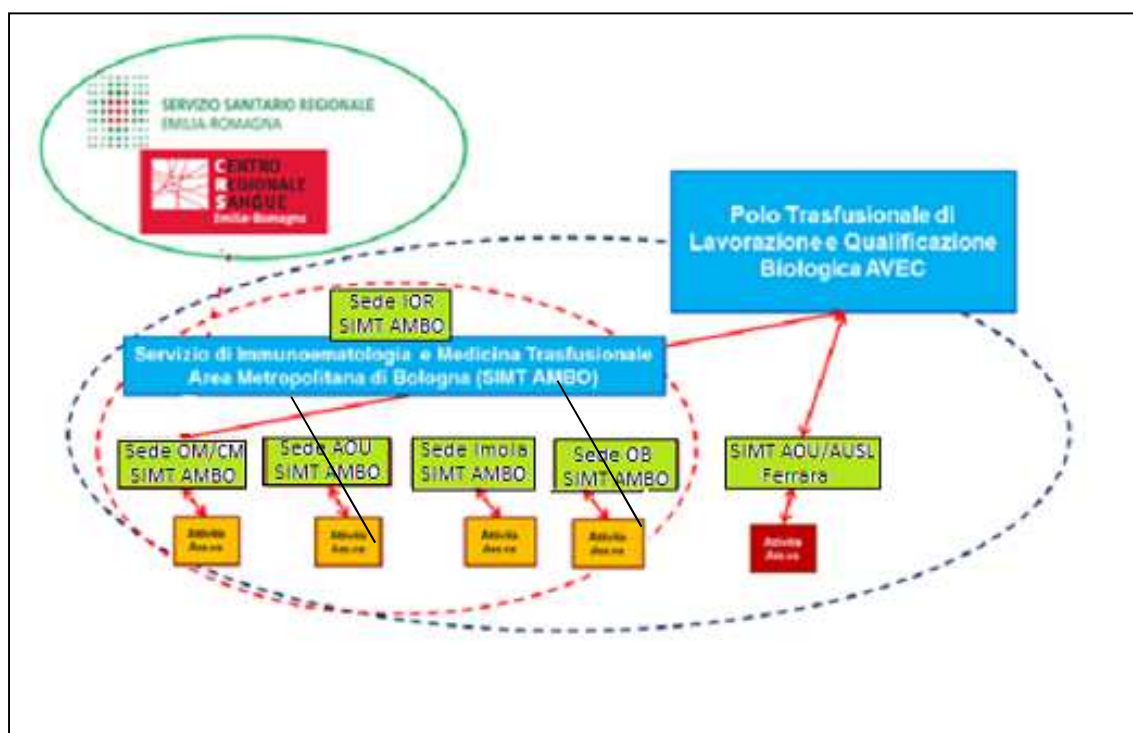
SERVIZIO SANITARIO REGIONALE
EMILIA-ROMAGNA

CENTRO
REGIONALE
SANGUE
Emilia-Romagna

Polo Trasfusionale di Lavorazione e Qualificazione Biologica AVEC

Sede IOR
SIMT AMBO

Servizio di Immunoematologia e Medicina Trasfusionale
Area Metropolitana di Bologna (SIMT AMBO)

Sede OM/CM
SIMT AMBO

Sede AOU
SIMT AMBO

Sede Imola
SIMT AMBO

Sede OB
SIMT AMBO

SIMT AOU/AUSL
Ferrara

Attività Ass.va

Attività Ass.va

Attività Ass.va

Attività Ass.va

Attività Ass.va